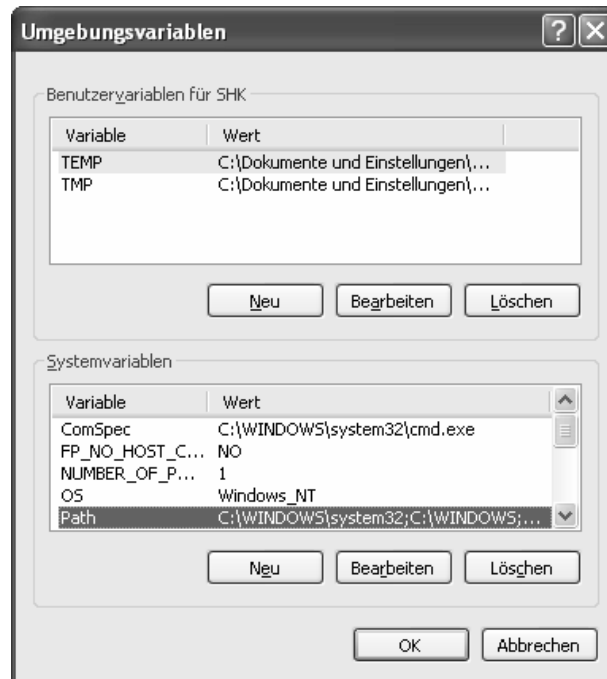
Umgebungsvariablen

Benutzervariablen für SHK

| Variable | Wert |
|---|---|
| TEMP | C:\Dokumente und Einstellungen\... |
| TMP | C:\Dokumente und Einstellungen\... |

Neu Bearbeiten Löschen

Systemvariablen

| Variable | Wert |
|---|---|
| ComSpec | C:\WINDOWS\system32\cmd.exe |
| FP_NO_HOST_C... | NO |
| NUMBER_OF_P... | 1 |
| OS | Windows_NT |
| Path | C:\WINDOWS\system32;C:\WINDOWS;... |

Neu Bearbeiten Löschen

OK Abbrechen